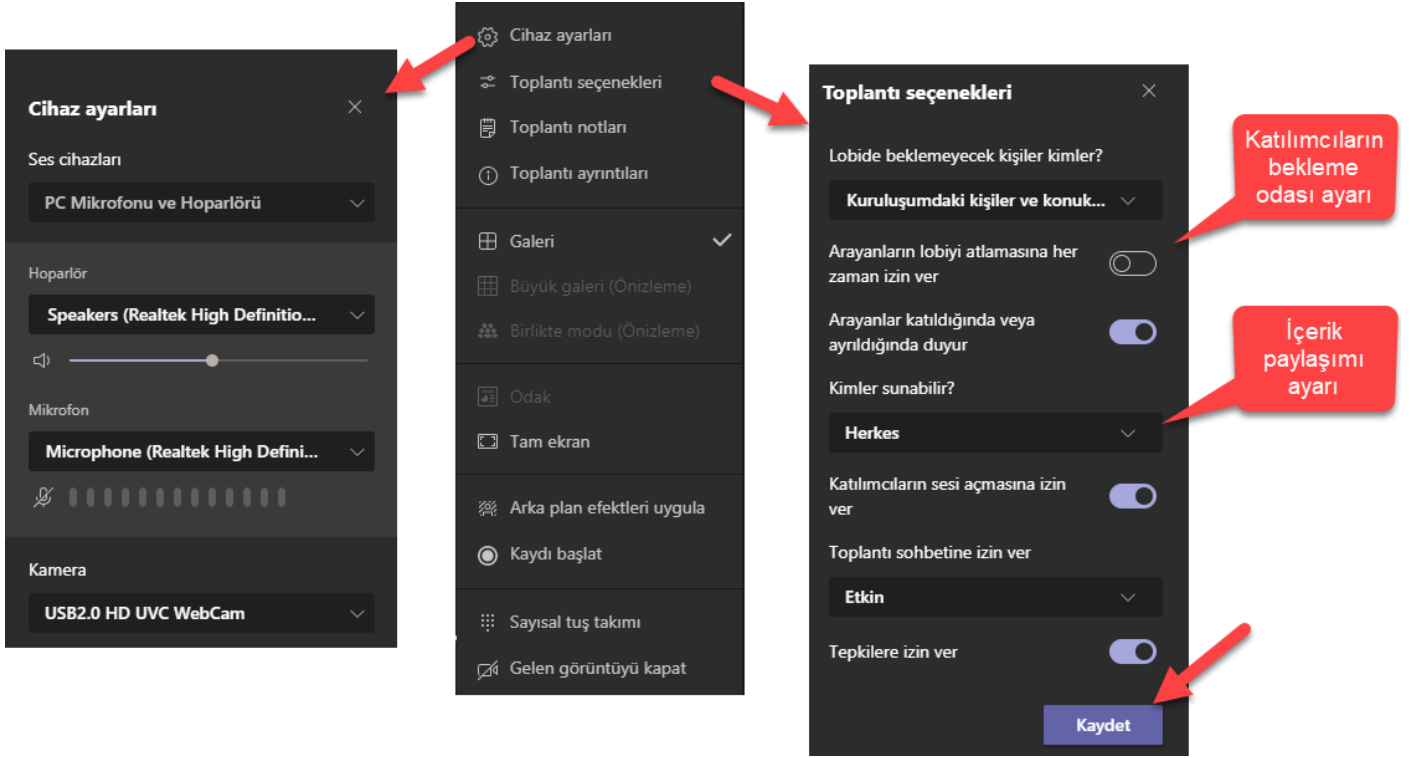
Cihaz ayarları
Ses cihazları
PC Mikrofonu ve Hoparlörü
Hoparlör
Speakers (Realtek High Definitio...
Mikrofon
Microphone (Realtek High Defini...
Kamera
USB2.0 HD UVC WebCam

Cihaz ayarları
Toplantı seçenekleri
Toplantı notları
Toplantı ayrıntıları
Galeri
Büyük galeri (Önizleme)
Birlikte modu (Önizleme)
Odak
Tam ekran
Arka plan efektleri uygula
Kaydı başlat
Sayısal tuş takımı
Gelen görüntüyü kapat

Toplantı seçenekleri
Lobide beklemeyecek kişiler kimler?
Kuruluşumdaki kişiler ve konuk...
Arayanların lobiyi atlamasına her zaman izin ver
Arayanlar katıldığında veya ayrıldığında duyur
Kimler sunabilir?
Herkes
Katılımcıların sesi açmasına izin ver
Toplantı sohbetine izin ver
Etkin
Tepkilere izin ver
Kaydet

Katılımcıların bekleme odası ayarı

İçerik paylaşımı ayarı